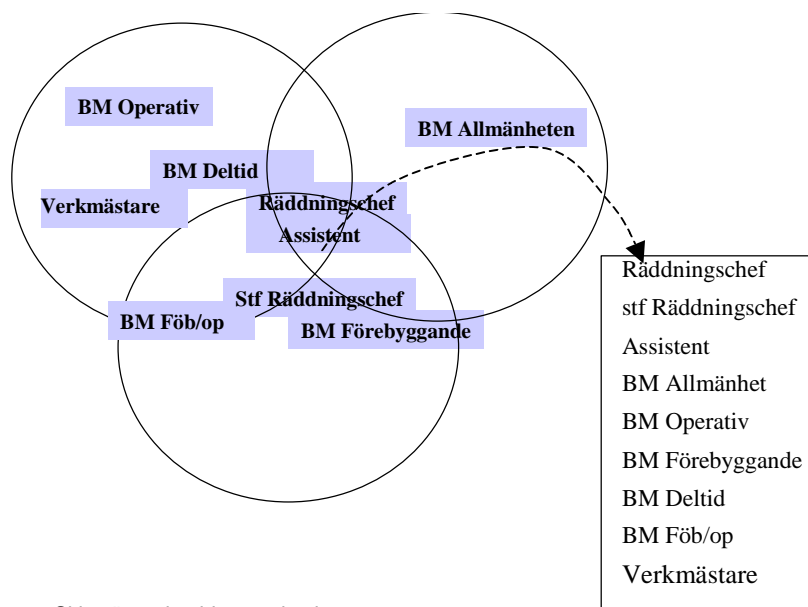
BM Operativ

BM Allmänheten

BM Deltid

Verkmästare

Räddningschef
Assistent

Stf Räddningschef

BM Föb/op

BM Förebyggande

Räddningschef
stf Räddningschef
Assistent
BM Allmänhet
BM Operativ
BM Förebyggande
BM Deltid
BM Föb/op
Verkmästare